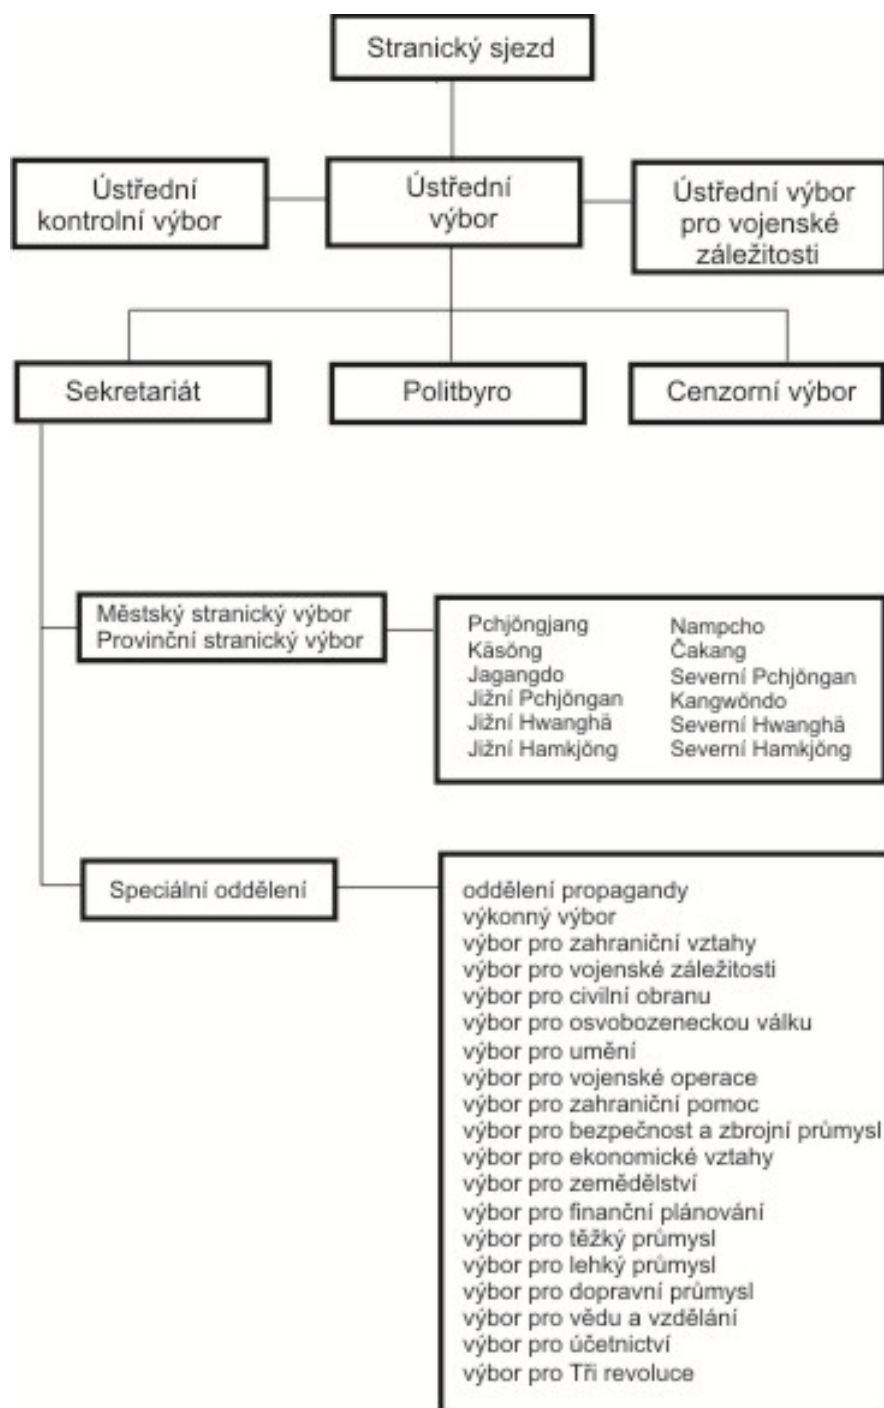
Stranický sjezd

Ústřední kontrolní výbor

Ústřední výbor

Ústřední výbor pro vojenské záležitosti

Sekretariát

Politbyro

Cenzorní výbor

Městský stranický výbor
Provinční stranický výbor

Pchjöngjang
Käsöng
Jagangdo
Jižní Pchjöngan
Jižní Hwanghä
Jižní Hamkjöng

Nampcho
Čakang
Severní Pchjöngan
Kangwöndo
Severní Hwanghä
Severní Hamkjöng

Speciální oddělení

oddělení propagandy
výkonný výbor
výbor pro zahraniční vztahy
výbor pro vojenské záležitosti
výbor pro civilní obranu
výbor pro osvobozeneckou válku
výbor pro umění
výbor pro vojenské operace
výbor pro zahraniční pomoc
výbor pro bezpečnost a zbrojní průmysl
výbor pro ekonomické vztahy
výbor pro zemědělství
výbor pro finanční plánování
výbor pro těžký průmysl
výbor pro lehký průmysl
výbor pro dopravní průmysl
výbor pro vědu a vzdělání
výbor pro účetnictví
výbor pro Tři revoluce